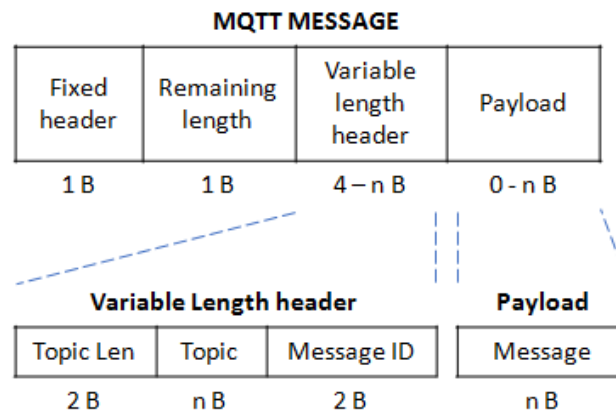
MQTT MESSAGE

| Fixed header | Remaining length | Variable length header | Payload |
|---|---|---|---|
| 1 B | 1 B | 4 – n B | 0 - n B |

Variable Length header

| Topic Len | Topic | Message ID |
|---|---|---|
| 2 B | n B | 2 B |

Payload

| Message |
|---|
| n B |